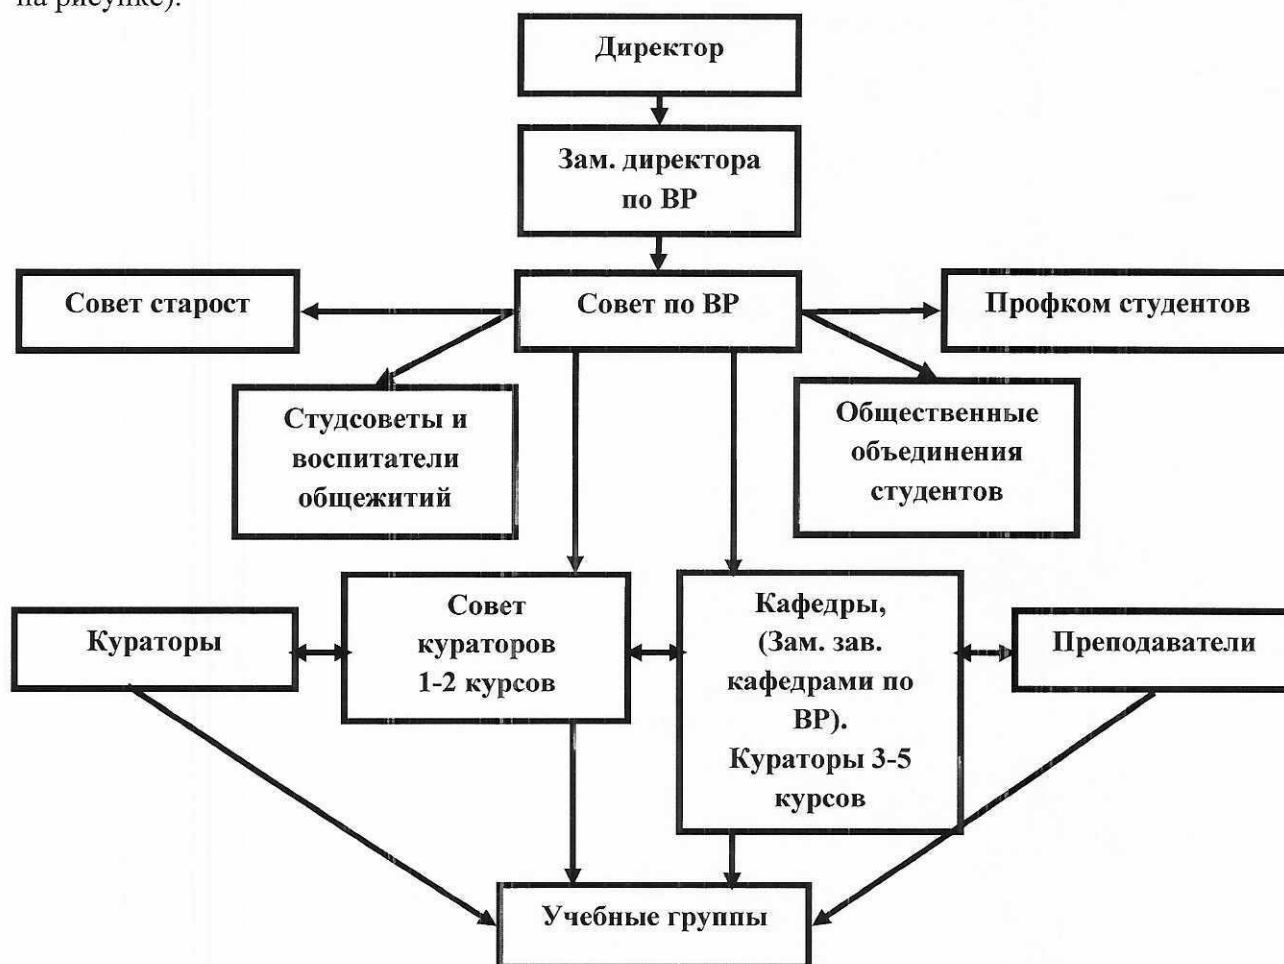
на рисунке).

Директор

Зам. директора по ВР

Совет старост

Совет по ВР

Профком студентов

Студсоветы и воспитатели общежитий

Общественные объединения студентов

Кураторы

Совет кураторов 1-2 курсов

Кафедры, (Зам. зав. кафедрами по ВР). Кураторы 3-5 курсов

Преподаватели

Учебные группы